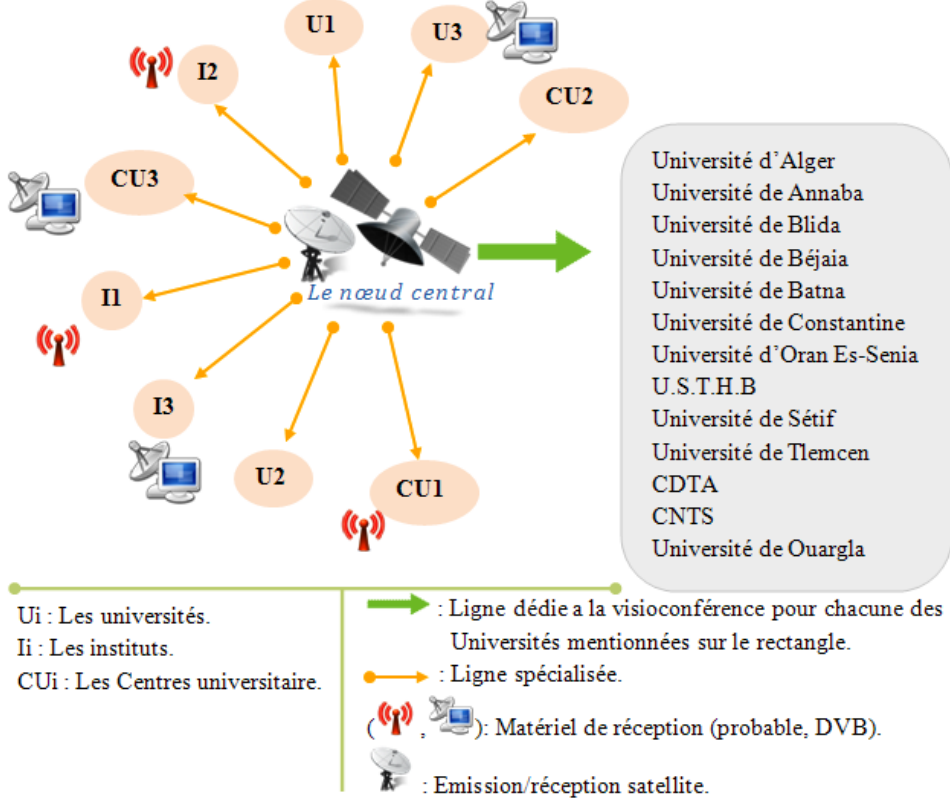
U1
U3
I2
CU2
CU3
I1
I3
U2
CU1
Le nœud central

Université d'Alger
Université de Annaba
Université de Blida
Université de Béjaia
Université de Batna
Université de Constantine
Université d'Oran Es-Senia
U.S.T.H.B
Université de Sétif
Université de Tlemcen
CDTA
CNTS
Université de Ouargla

Ui : Les universités.
Ii : Les instituts.
CUi : Les Centres universitaire.

: Ligne dédie a la visioconférence pour chacune des Universités mentionnées sur le rectangle.
: Ligne spécialisée.
( , ): Matériel de réception (probable, DVB).
: Emission/réception satellite.